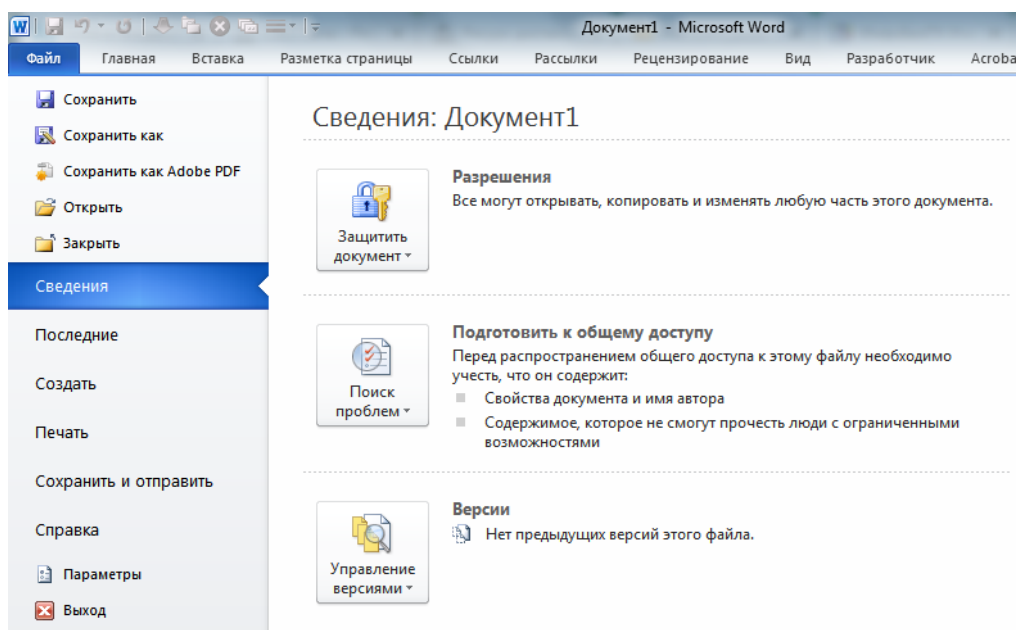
Документ1 - Microsoft Word

Файл | Главная | Вставка | Разметка страницы | Ссылки | Рассылки | Рецензирование | Вид | Разработчик | Acroba

Сохранить
Сохранить как
Сохранить как Adobe PDF
Открыть
Закрыть
Сведения
Последние
Создать
Печать
Сохранить и отправить
Справка
Параметры
Выход

Сведения: Документ1

Защитить документ

Разрешения
Все могут открывать, копировать и изменять любую часть этого документа.

Поиск проблем

Подготовить к общему доступу
Перед распространением общего доступа к этому файлу необходимо учесть, что он содержит:
Свойства документа и имя автора
Содержимое, которое не смогут прочесть люди с ограниченными возможностями

Управление версиями

Версии
Нет предыдущих версий этого файла.